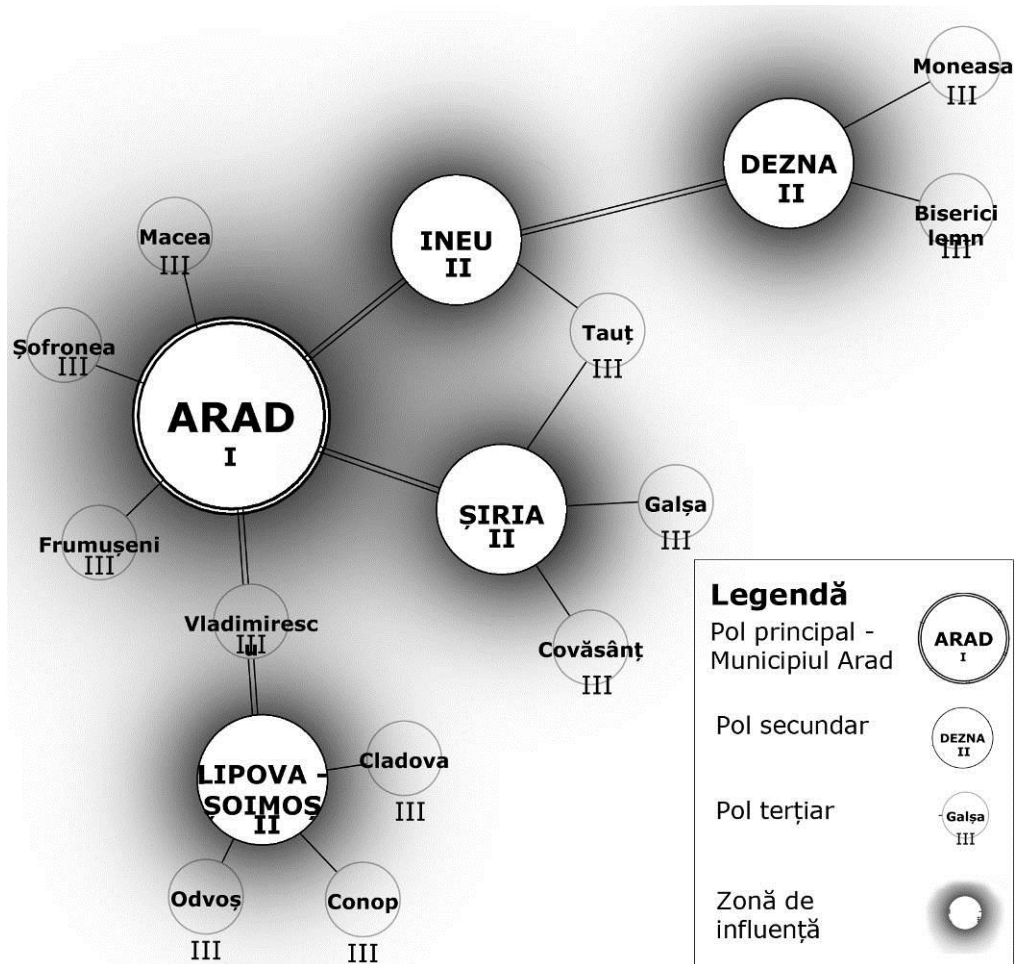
Moneasa
III

DEZNA
II

Biserici lemn
III

INEU
II

Macea
III

Tauț
III

Șofronea
III

ARAD
I

ȘIRIA
II

Galșa
III

Frumușeni
III

Vladimirescu
III

Covăsânț
III

LIPOVA - ȘOIMOȘ
II

Cladova
III

Odvoș
III

Conop
III

Legendă

Pol principal - Municipiul Arad

ARAD
I

Pol secundar

DEZNA
II

Pol terțiar

Galșa
III

Zonă de influență